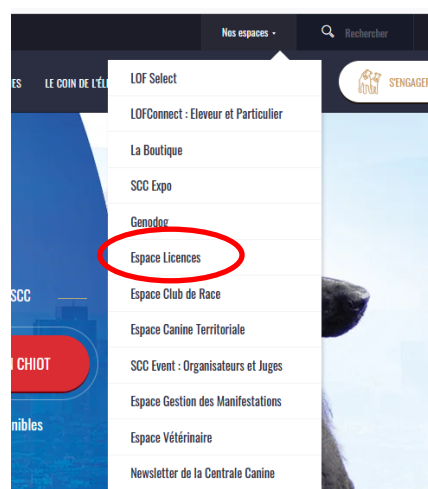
Nos espaces

Rechercher

ES

LE COIN DE L'ÉL

S'ENGAGER

LOF Select

LOFConnect : Eleveur et Particulier

La Boutique

SCC Expo

Genodog

Espace Licences

Espace Club de Race

Espace Canine Territoriale

SCC Event : Organisateurs et Juges

Espace Gestion des Manifestations

Espace Vétérinaire

Newsletter de la Centrale Canine

SCC

CHIOT

nibles